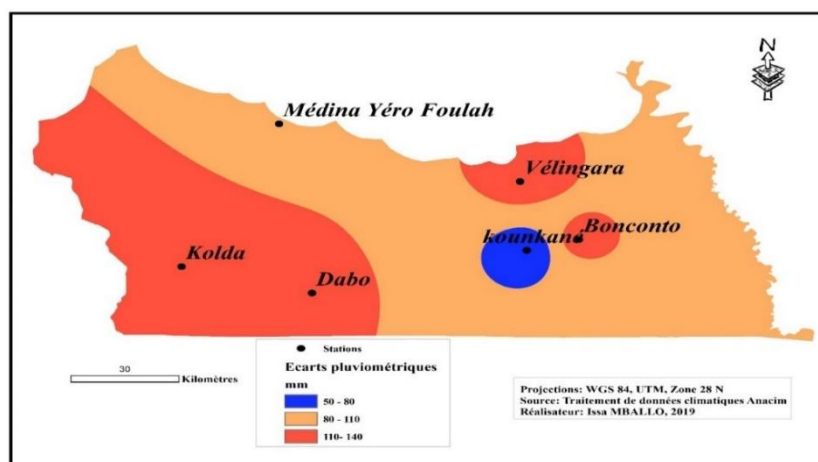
N

Médina Yéro Foulah

Vélingara

Bonconto

kounkané

Kolda

Dabo

30

Kilomètres

Stations

Ecarts pluviométriques mm

50 - 80

80 - 110

110- 140

Projections: WGS 84, UTM, Zone 28 N
Source: Traitement de données climatiques Anacim
Réalisateur: Issa MBALLO, 2019